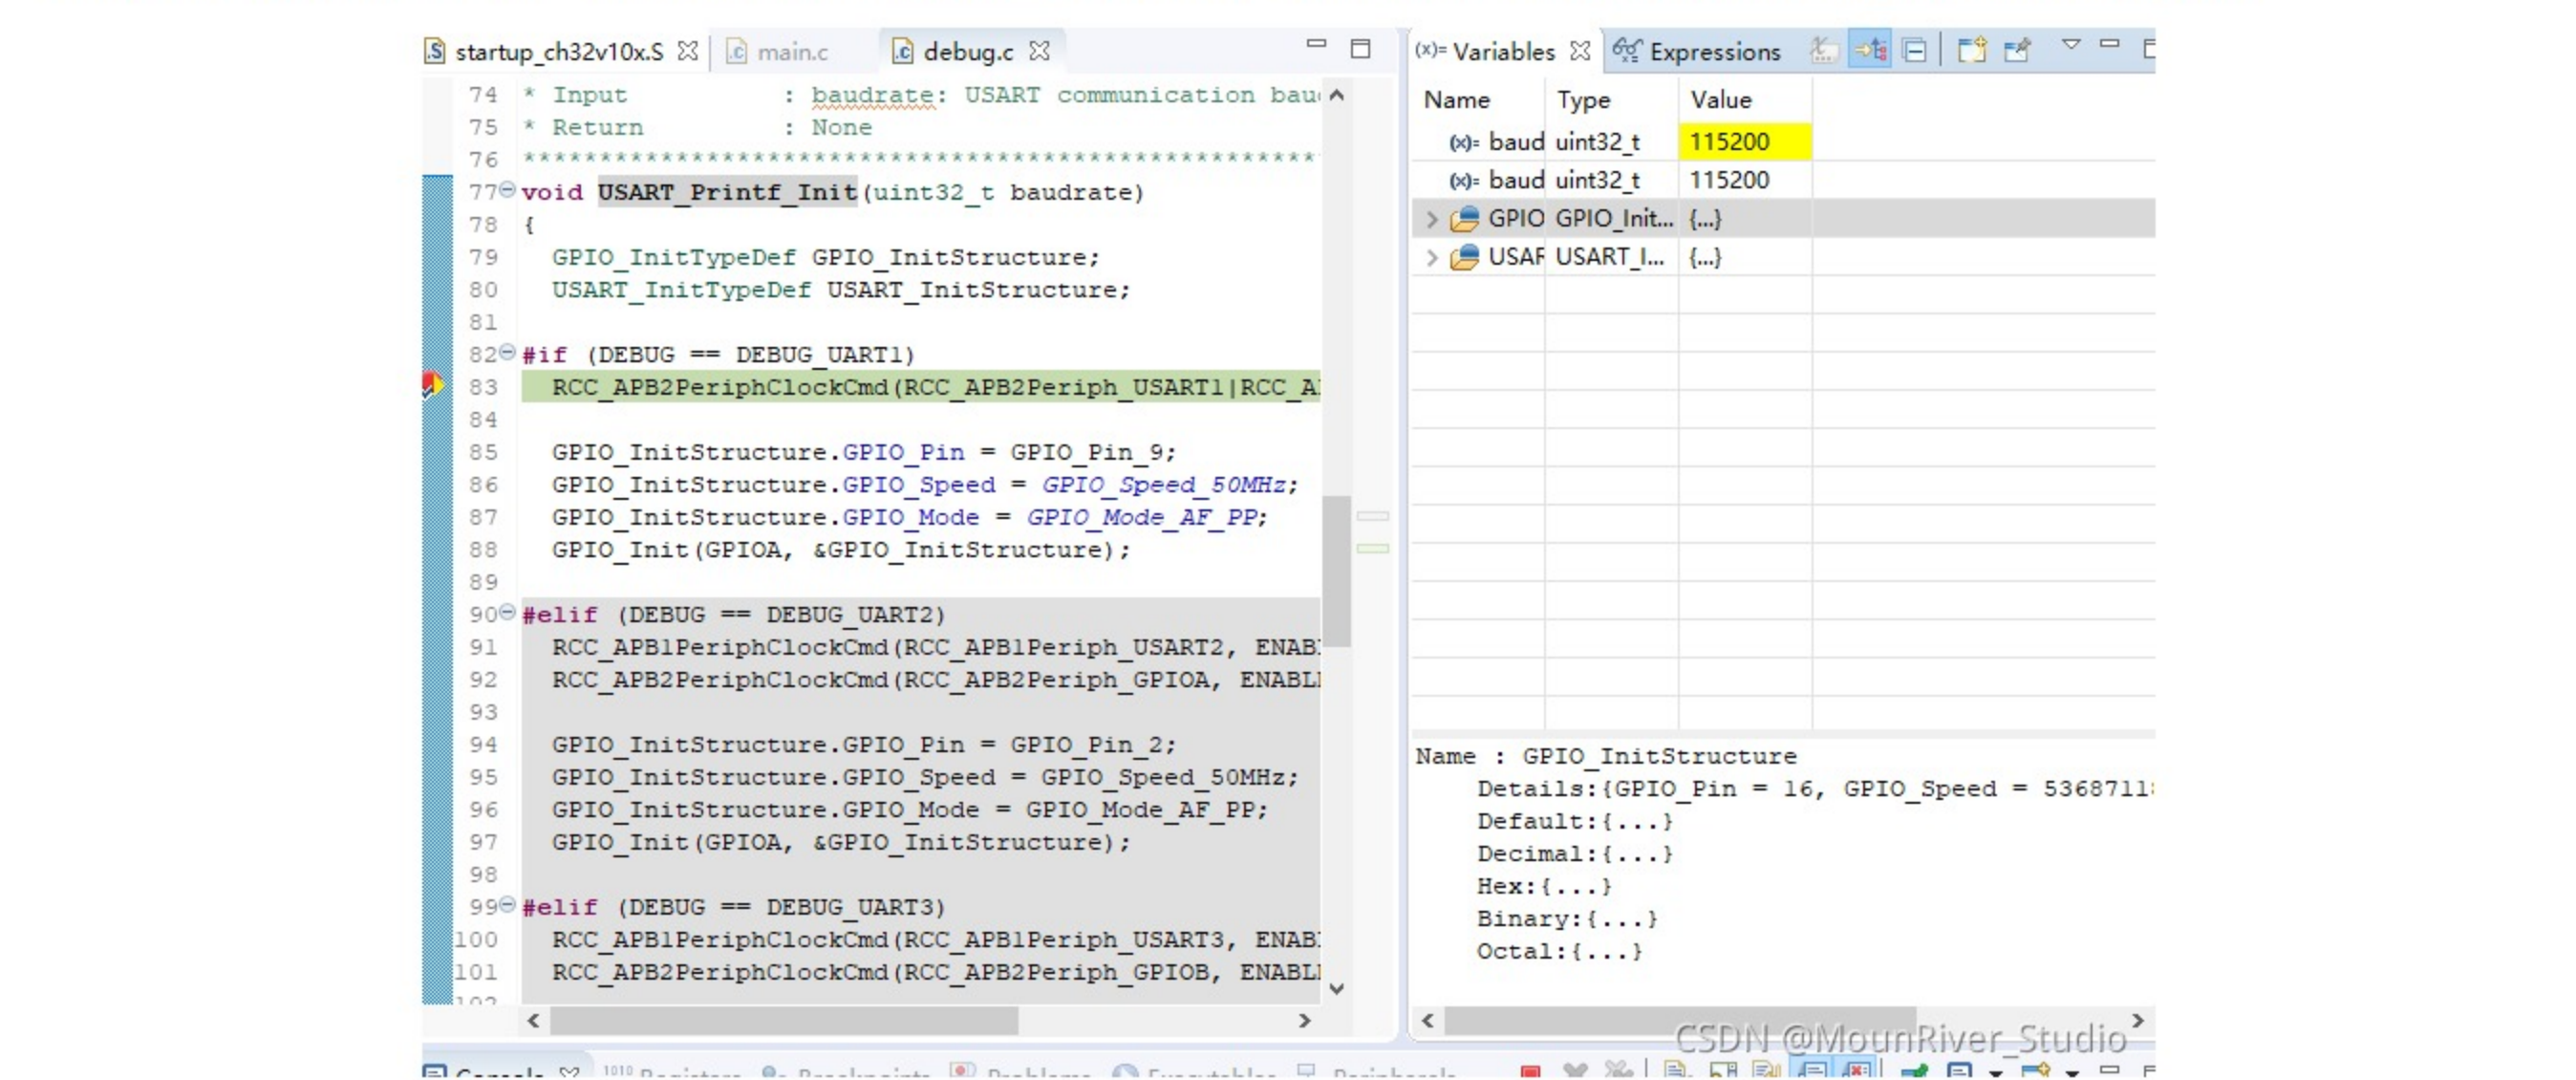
startup_ch32v10x.S main.c debug.c

74 * Input : baudrate: USART communication bau
75 * Return : None
76 ********************************************
77 void USART_Printf_Init(uint32_t baudrate)
78 {
79 GPIO_InitTypeDef GPIO_InitStructure;
80 USART_InitTypeDef USART_InitStructure;
81
82 #if (DEBUG == DEBUG_UART1)
83 RCC_APB2PeriphClockCmd(RCC_APB2Periph_USART1|RCC_A
84
85 GPIO_InitStructure.GPIO_Pin = GPIO_Pin_9;
86 GPIO_InitStructure.GPIO_Speed = GPIO_Speed_50MHz;
87 GPIO_InitStructure.GPIO_Mode = GPIO_Mode_AF_PP;
88 GPIO_Init(GPIOA, &GPIO_InitStructure);
89
90 #elif (DEBUG == DEBUG_UART2)
91 RCC_APB1PeriphClockCmd(RCC_APB1Periph_USART2, ENAB
92 RCC_APB2PeriphClockCmd(RCC_APB2Periph_GPIOA, ENABL
93
94 GPIO_InitStructure.GPIO_Pin = GPIO_Pin_2;
95 GPIO_InitStructure.GPIO_Speed = GPIO_Speed_50MHz;
96 GPIO_InitStructure.GPIO_Mode = GPIO_Mode_AF_PP;
97 GPIO_Init(GPIOA, &GPIO_InitStructure);
98
99 #elif (DEBUG == DEBUG_UART3)
100 RCC_APB1PeriphClockCmd(RCC_APB1Periph_USART3, ENAB
101 RCC_APB2PeriphClockCmd(RCC_APB2Periph_GPIOB, ENABL

(x)= Variables Expressions

| Name | Type | Value |
|---|---|---|
| baud | uint32_t | 115200 |
| baud | uint32_t | 115200 |
| GPIO | GPIO_Init... | {...} |
| USAF | USART_I... | {...} |

Name : GPIO_InitStructure
Details:{GPIO_Pin = 16, GPIO_Speed = 5368711
Default:{...}
Decimal:{...}
Hex:{...}
Binary:{...}
Octal:{...}

CSDN @MounRiver_Studio

Console Registers Breakpoints Problems Executables Peripherals